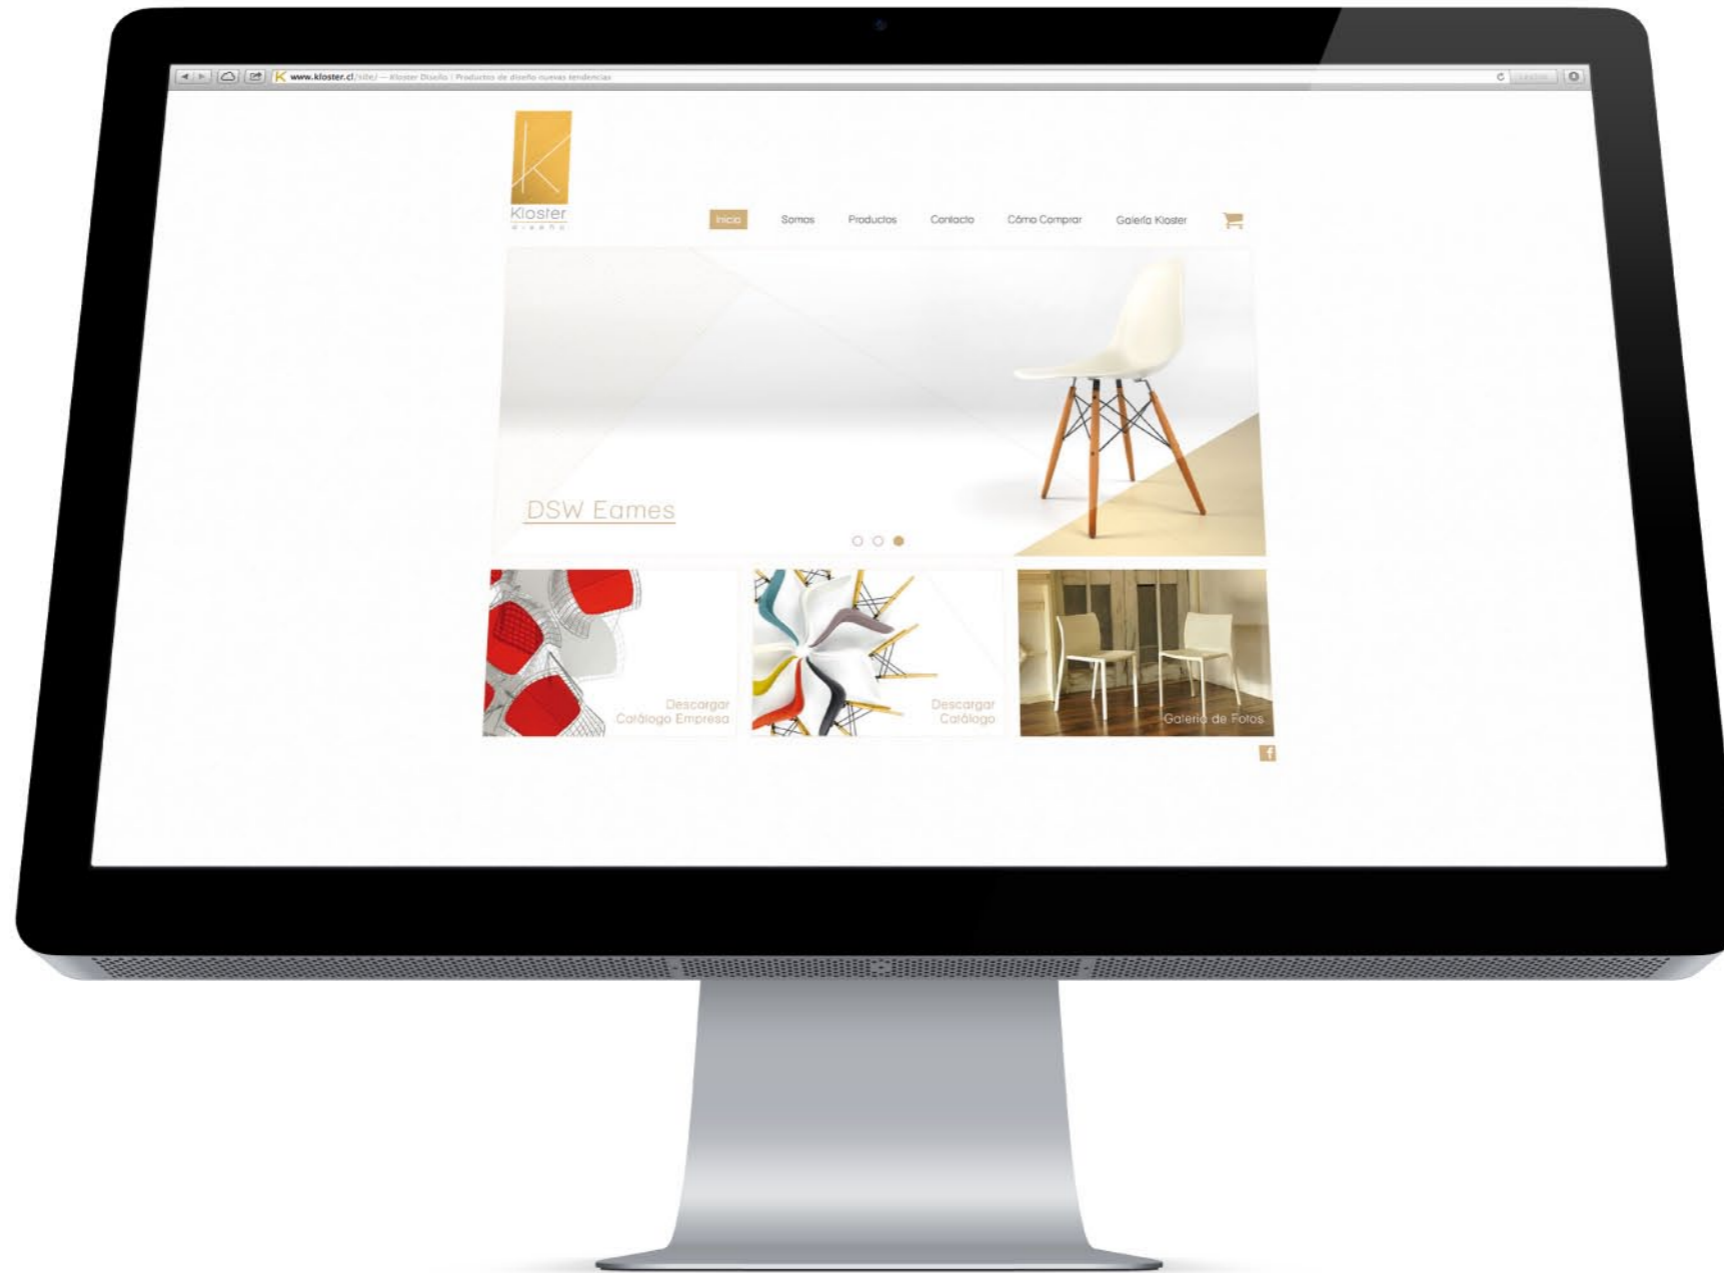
www.kloster.cl/site/ — Kloster Diseño | Productos de diseño nuevas tendencias

K
Kloster
diseño

Inicio Somos Productos Contacto Cómo Comprar Galería Kloster

DSW Eames

Descargar Catálogo Empresa

Descargar Catálogo

Galería de Fotos

f